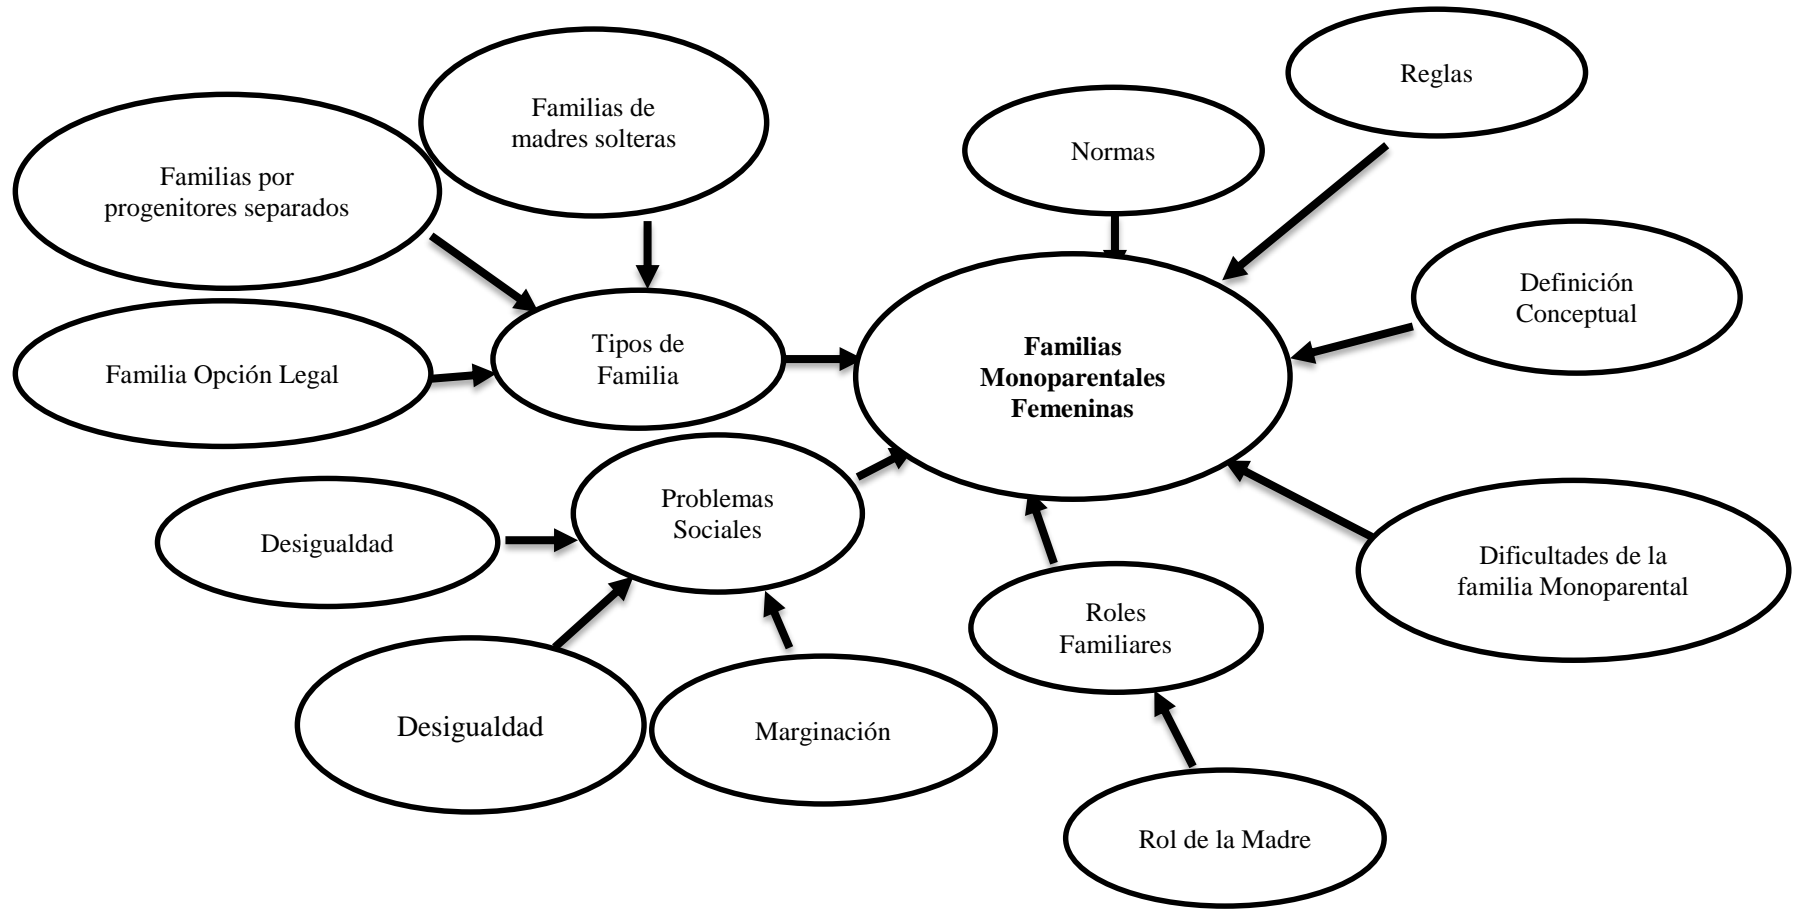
Familias de madres solteras

Reglas

Normas

Familias por progenitores separados

Definición Conceptual

Tipos de Familia

Familias Monoparentales Femeninas

Familia Opción Legal

Problemas Sociales

Desigualdad

Dificultades de la familia Monoparental

Roles Familiares

Desigualdad

Marginación

Rol de la Madre